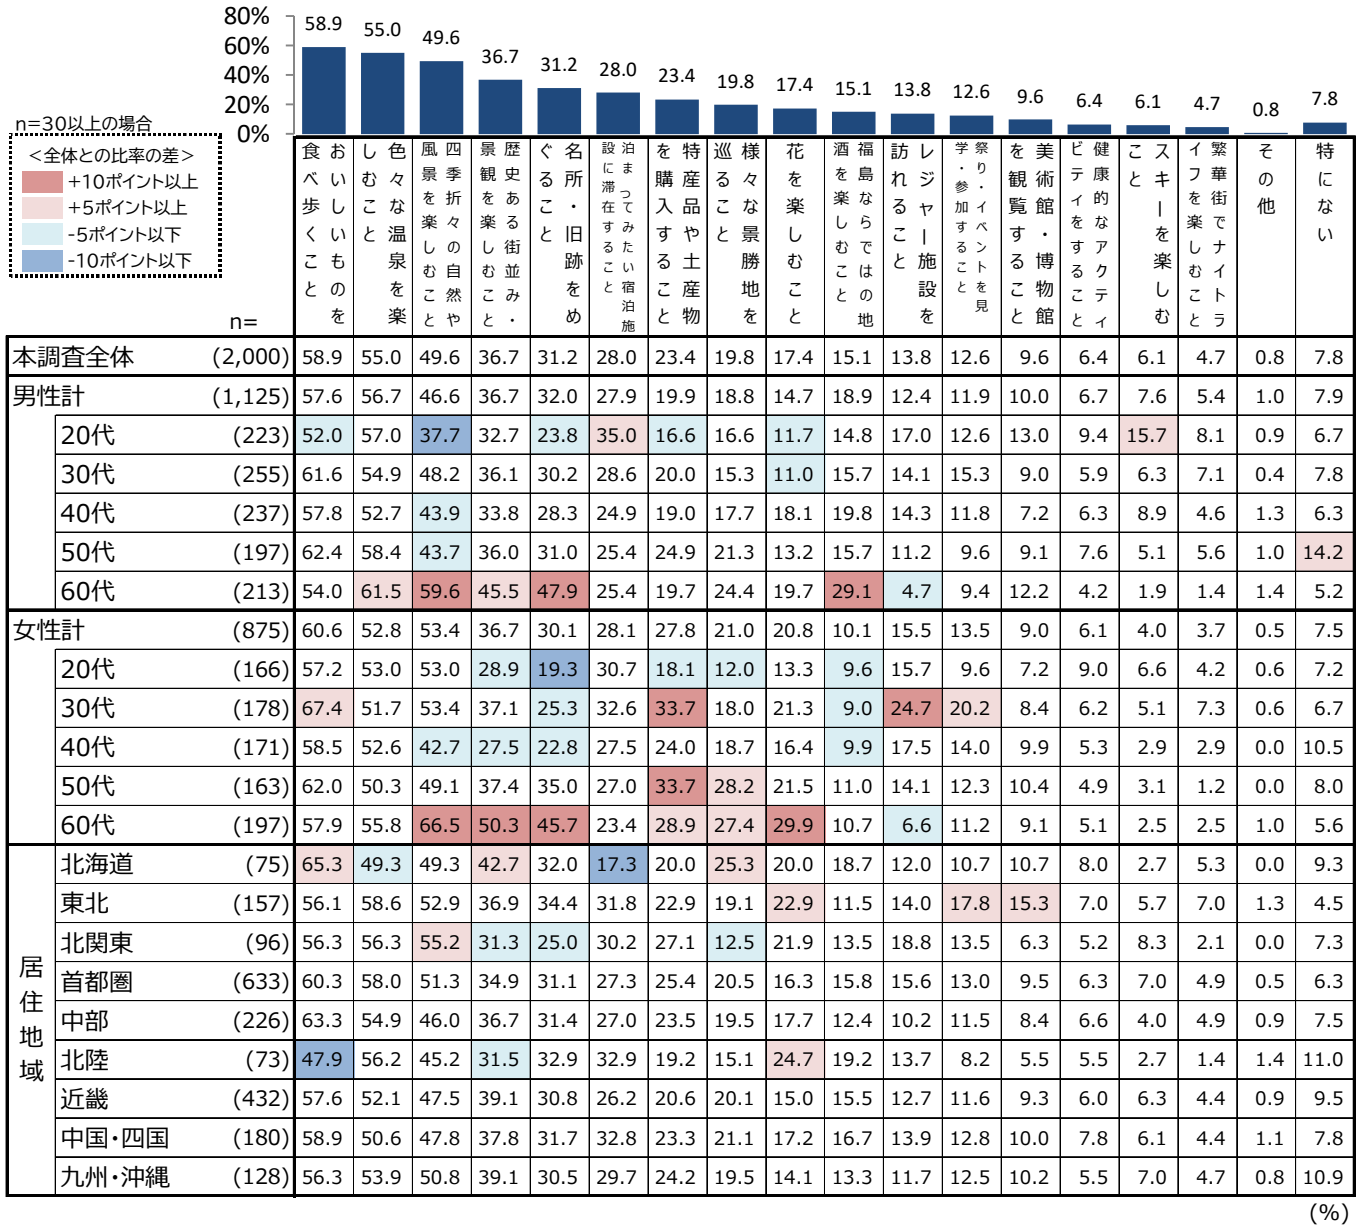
80%
60%
40%
20%
0%

58.9 55.0 49.6 36.7 31.2 28.0 23.4 19.8 17.4 15.1 13.8 12.6 9.6 6.4 6.1 4.7 0.8 7.8

n=30以上の場合
＜全体との比率の差＞
+10ポイント以上
+5ポイント以上
-5ポイント以下
-10ポイント以下

| | n= | おいしいものを食べ歩くこと | 色々な温泉を楽しむこと | 四季折々の自然風景を楽しむこと | 歴史ある街並み景観を楽しむこと | 名所・旧跡をめぐること | 泊まってみたい宿泊施設に滞在すること | 特産品や土産物を購入すること | 様々な景勝地を巡ること | 花を楽しむこと | 福島ならではの地酒を楽しむこと | レジャー施設を訪れること | 祭り・イベントを見学・参加すること | 美術館・博物館を観覧すること | 健康的なアクティビティをすること | スキーを楽しむこと | 繁華街でナイトライフを楽しむこと | その他 | 特にない |
|---|---|---|---|---|---|---|---|---|---|---|---|---|---|---|---|---|---|---|---|
| 本調査全体 | (2,000) | 58.9 | 55.0 | 49.6 | 36.7 | 31.2 | 28.0 | 23.4 | 19.8 | 17.4 | 15.1 | 13.8 | 12.6 | 9.6 | 6.4 | 6.1 | 4.7 | 0.8 | 7.8 |
| 男性計 | (1,125) | 57.6 | 56.7 | 46.6 | 36.7 | 32.0 | 27.9 | 19.9 | 18.8 | 14.7 | 18.9 | 12.4 | 11.9 | 10.0 | 6.7 | 7.6 | 5.4 | 1.0 | 7.9 |
| 20代 | (223) | 52.0 | 57.0 | 37.7 | 32.7 | 23.8 | 35.0 | 16.6 | 16.6 | 11.7 | 14.8 | 17.0 | 12.6 | 13.0 | 9.4 | 15.7 | 8.1 | 0.9 | 6.7 |
| 30代 | (255) | 61.6 | 54.9 | 48.2 | 36.1 | 30.2 | 28.6 | 20.0 | 15.3 | 11.0 | 15.7 | 14.1 | 15.3 | 9.0 | 5.9 | 6.3 | 7.1 | 0.4 | 7.8 |
| 40代 | (237) | 57.8 | 52.7 | 43.9 | 33.8 | 28.3 | 24.9 | 19.0 | 17.7 | 18.1 | 19.8 | 14.3 | 11.8 | 7.2 | 6.3 | 8.9 | 4.6 | 1.3 | 6.3 |
| 50代 | (197) | 62.4 | 58.4 | 43.7 | 36.0 | 31.0 | 25.4 | 24.9 | 21.3 | 13.2 | 15.7 | 11.2 | 9.6 | 9.1 | 7.6 | 5.1 | 5.6 | 1.0 | 14.2 |
| 60代 | (213) | 54.0 | 61.5 | 59.6 | 45.5 | 47.9 | 25.4 | 19.7 | 24.4 | 19.7 | 29.1 | 4.7 | 9.4 | 12.2 | 4.2 | 1.9 | 1.4 | 1.4 | 5.2 |
| 女性計 | (875) | 60.6 | 52.8 | 53.4 | 36.7 | 30.1 | 28.1 | 27.8 | 21.0 | 20.8 | 10.1 | 15.5 | 13.5 | 9.0 | 6.1 | 4.0 | 3.7 | 0.5 | 7.5 |
| 20代 | (166) | 57.2 | 53.0 | 53.0 | 28.9 | 19.3 | 30.7 | 18.1 | 12.0 | 13.3 | 9.6 | 15.7 | 9.6 | 7.2 | 9.0 | 6.6 | 4.2 | 0.6 | 7.2 |
| 30代 | (178) | 67.4 | 51.7 | 53.4 | 37.1 | 25.3 | 32.6 | 33.7 | 18.0 | 21.3 | 9.0 | 24.7 | 20.2 | 8.4 | 6.2 | 5.1 | 7.3 | 0.6 | 6.7 |
| 40代 | (171) | 58.5 | 52.6 | 42.7 | 27.5 | 22.8 | 27.5 | 24.0 | 18.7 | 16.4 | 9.9 | 17.5 | 14.0 | 9.9 | 5.3 | 2.9 | 2.9 | 0.0 | 10.5 |
| 50代 | (163) | 62.0 | 50.3 | 49.1 | 37.4 | 35.0 | 27.0 | 33.7 | 28.2 | 21.5 | 11.0 | 14.1 | 12.3 | 10.4 | 4.9 | 3.1 | 1.2 | 0.0 | 8.0 |
| 60代 | (197) | 57.9 | 55.8 | 66.5 | 50.3 | 45.7 | 23.4 | 28.9 | 27.4 | 29.9 | 10.7 | 6.6 | 11.2 | 9.1 | 5.1 | 2.5 | 2.5 | 1.0 | 5.6 |
| 居住地域 北海道 | (75) | 65.3 | 49.3 | 49.3 | 42.7 | 32.0 | 17.3 | 20.0 | 25.3 | 20.0 | 18.7 | 12.0 | 10.7 | 10.7 | 8.0 | 2.7 | 5.3 | 0.0 | 9.3 |
| 東北 | (157) | 56.1 | 58.6 | 52.9 | 36.9 | 34.4 | 31.8 | 22.9 | 19.1 | 22.9 | 11.5 | 14.0 | 17.8 | 15.3 | 7.0 | 5.7 | 7.0 | 1.3 | 4.5 |
| 北関東 | (96) | 56.3 | 56.3 | 55.2 | 31.3 | 25.0 | 30.2 | 27.1 | 12.5 | 21.9 | 13.5 | 18.8 | 13.5 | 6.3 | 5.2 | 8.3 | 2.1 | 0.0 | 7.3 |
| 首都圏 | (633) | 60.3 | 58.0 | 51.3 | 34.9 | 31.1 | 27.3 | 25.4 | 20.5 | 16.3 | 15.8 | 15.6 | 13.0 | 9.5 | 6.3 | 7.0 | 4.9 | 0.5 | 6.3 |
| 中部 | (226) | 63.3 | 54.9 | 46.0 | 36.7 | 31.4 | 27.0 | 23.5 | 19.5 | 17.7 | 12.4 | 10.2 | 11.5 | 8.4 | 6.6 | 4.0 | 4.9 | 0.9 | 7.5 |
| 北陸 | (73) | 47.9 | 56.2 | 45.2 | 31.5 | 32.9 | 32.9 | 19.2 | 15.1 | 24.7 | 19.2 | 13.7 | 8.2 | 5.5 | 5.5 | 2.7 | 1.4 | 1.4 | 11.0 |
| 近畿 | (432) | 57.6 | 52.1 | 47.5 | 39.1 | 30.8 | 26.2 | 20.6 | 20.1 | 15.0 | 15.5 | 12.7 | 11.6 | 9.3 | 6.0 | 6.3 | 4.4 | 0.9 | 9.5 |
| 中国・四国 | (180) | 58.9 | 50.6 | 47.8 | 37.8 | 31.7 | 32.8 | 23.3 | 21.1 | 17.2 | 16.7 | 13.9 | 12.8 | 10.0 | 7.8 | 6.1 | 4.4 | 1.1 | 7.8 |
| 九州・沖縄 | (128) | 56.3 | 53.9 | 50.8 | 39.1 | 30.5 | 29.7 | 24.2 | 19.5 | 14.1 | 13.3 | 11.7 | 12.5 | 10.2 | 5.5 | 7.0 | 4.7 | 0.8 | 10.9 |

(%)